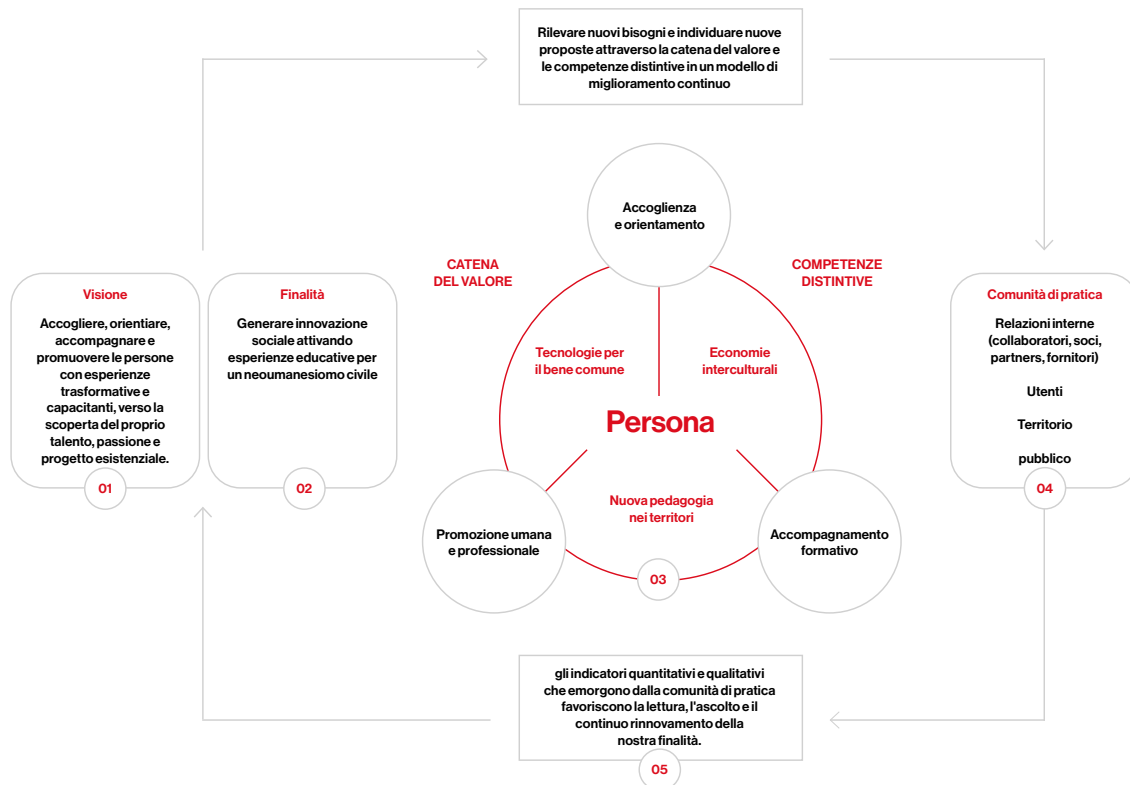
Rilevare nuovi bisogni e individuare nuove proposte attraverso la catena del valore e le competenze distintive in un modello di miglioramento continuo

Visione

Accogliere, orientiare, accompagnare e promuovere le persone con esperienze trasformative e capacitanti, verso la scoperta del proprio talento, passione e progetto esistenziale.

01

Finalità

Generare innovazione sociale attivando esperienze educative per un neoumanesiomo civile

02

CATENA DEL VALORE

Accoglienza e orientamento

COMPETENZE DISTINTIVE

Tecnologie per il bene comune

Economie interculturali

Persona

Nuova pedagogia nei territori

Promozione umana e professionale

Accompagnamento formativo

03

Comunità di pratica

Relazioni interne (collaboratori, soci, partners, fornitori)

Utenti

Territorio

pubblico

04

gli indicatori quantitativi e qualitativi che emorgono dalla comunità di pratica favoriscono la lettura, l'ascolto e il continuo rinnovamento della nostra finalità.

05